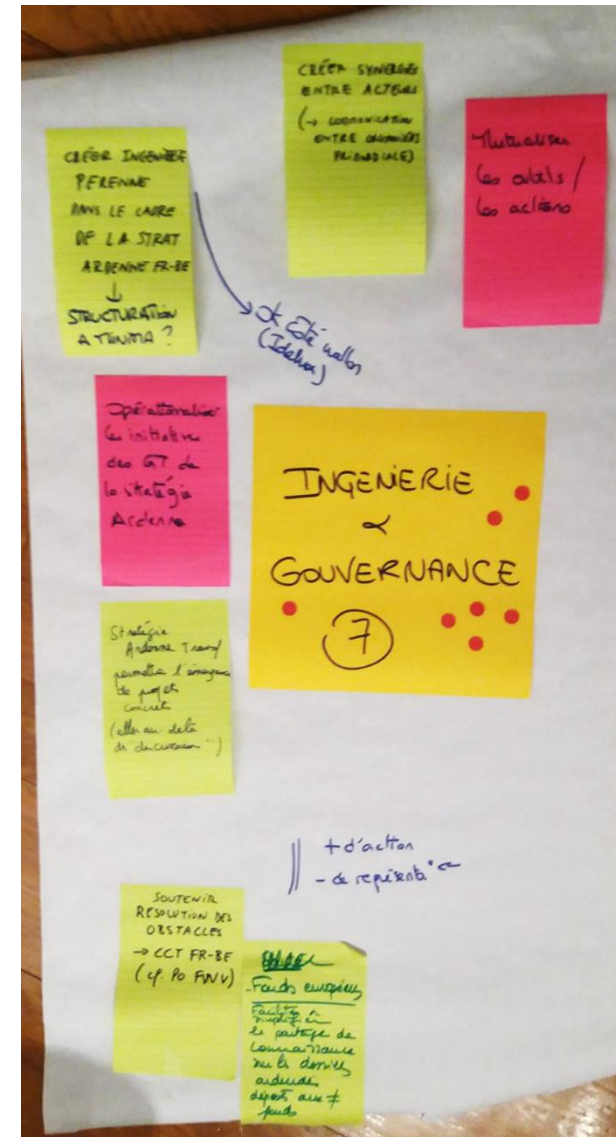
CRÉER SYNERGIES ENTRE ACTEURS
(→ COMMUNICATION ENTRE ORGANISMES FR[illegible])

CRÉER INGENIERIE PERENNE DANS LE CADRE DE LA STRAT ARDENNE FR-BE
↓
STRUCTURATION A TRAVERS ?

→ côté wallon (Idelux)

Mutualiser les outils / les actions

Opérationnaliser les initiatives des GT de la stratégie Ardenne

INGENIERIE
&
GOUVERNANCE
7

Stratégie Ardenne Transf. permettre l'émergence de projets concrets
(aller au delà de discussions...)

|| + d'action
- de représentation

SOUTENIR RESOLUTION DES OBSTACLES
→ CCT FR-BE
(cf. Po FWV)

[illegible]
- Fonds européens
Faciliter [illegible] le partage de connaissance sur les dossiers ardennais déposés aux ≠ fonds